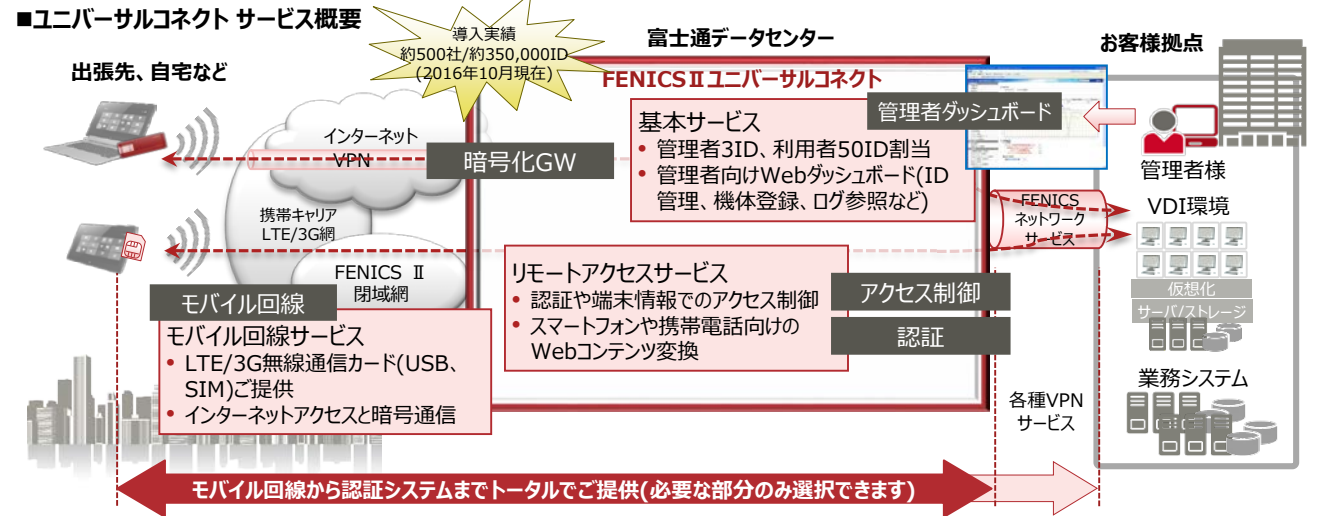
■ユニバーサルコネクト サービス概要

導入実績
約500社/約350,000ID
（2016年10月現在）

富士通データセンター

お客様拠点

出張先、自宅など

FENICSⅡユニバーサルコネクト

管理者ダッシュボード

基本サービス
• 管理者3ID、利用者50ID割当
• 管理者向けWebダッシュボード(ID管理、機体登録、ログ参照など)

管理者様

インターネット
VPN

暗号化GW

携帯キャリア
LTE/3G網

FENICS
ネットワーク
サービス

VDI環境

FENICS Ⅱ
閉域網

リモートアクセスサービス
• 認証や端末情報でのアクセス制御
• スマートフォンや携帯電話向けのWebコンテンツ変換

アクセス制御

認証

仮想化

サーバ/ストレージ

モバイル回線

モバイル回線サービス
• LTE/3G無線通信カード(USB、SIM)ご提供
• インターネットアクセスと暗号通信

業務システム

各種VPN
サービス

モバイル回線から認証システムまでトータルでご提供(必要な部分のみ選択できます)